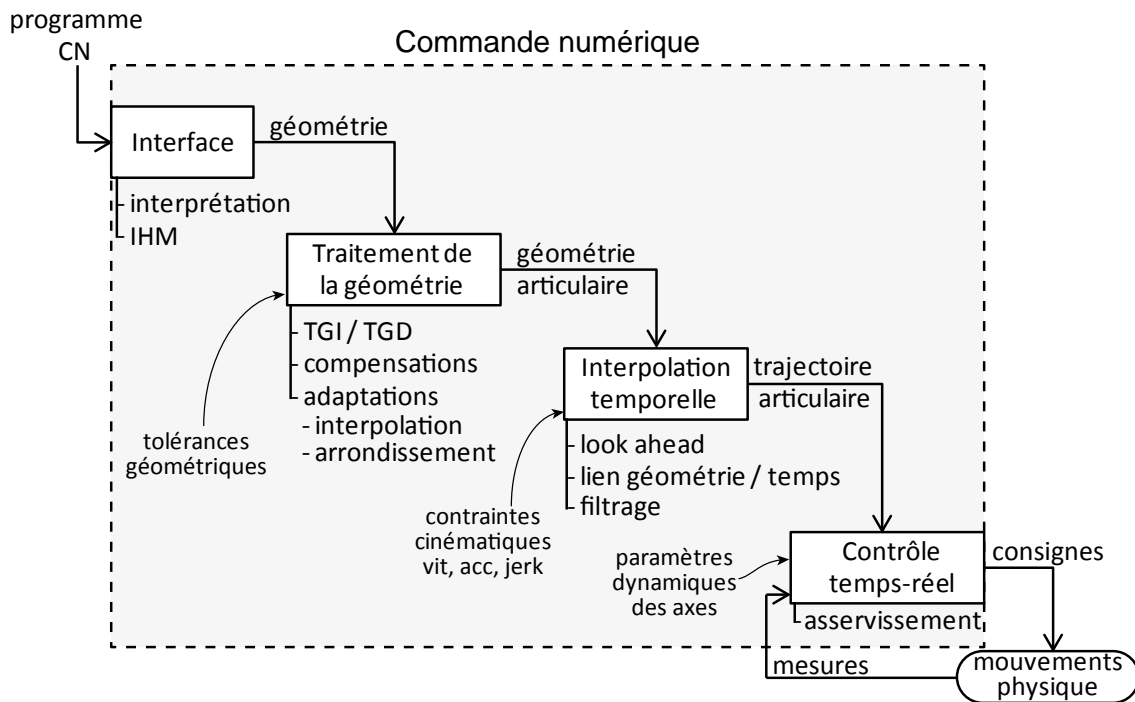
programme CN

Commande numérique

Interface

géométrie

- interprétation
- IHM

Traitement de la géométrie

géométrie articulaire

- TGI / TGD
- compensations
- adaptations
- interpolation
- arrondissement

tolérances géométriques

Interpolation temporelle

trajectoire articulaire

- look ahead
- lien géométrie / temps
- filtrage

contraintes cinématiques vit, acc, jerk

paramètres dynamiques des axes

Contrôle temps-réel

consignes

- asservissement

mesures

mouvements physique